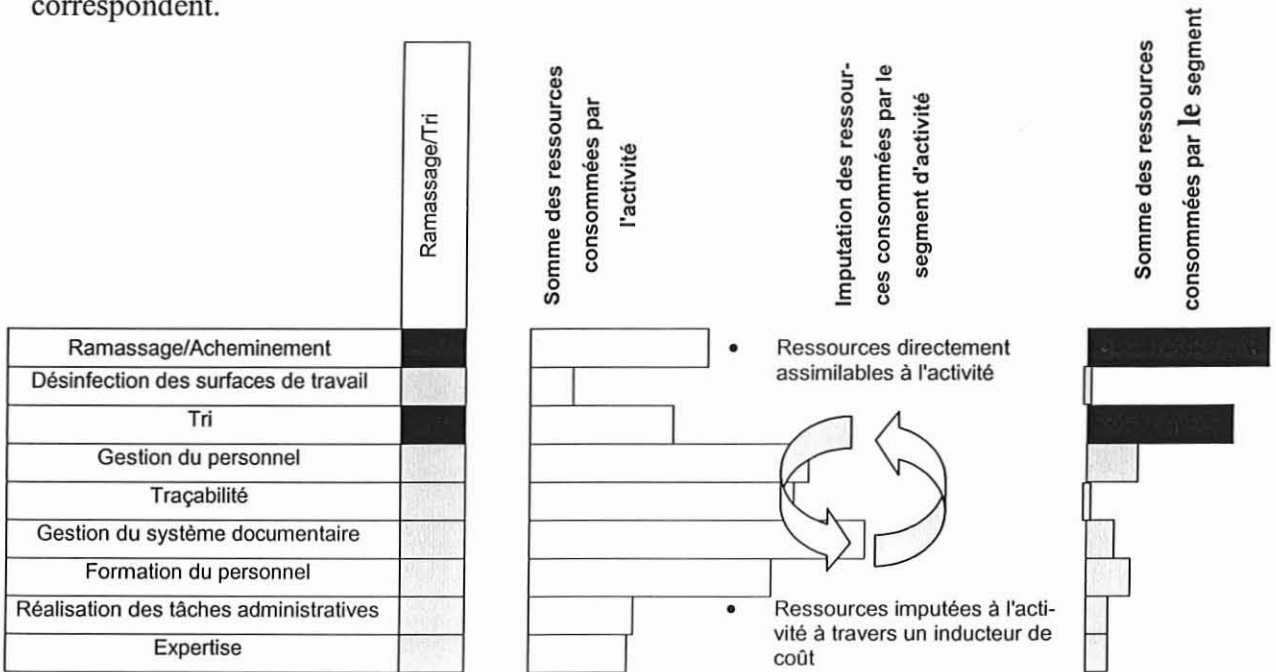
correspondent.

Ramassage/Tri

Somme des ressources consommées par l'activité

Imputation des ressources consommées par le segment d'activité

Somme des ressources consommées par le segment

Ramassage/Acheminement
Désinfection des surfaces de travail
Tri
Gestion du personnel
Traçabilité
Gestion du système documentaire
Formation du personnel
Réalisation des tâches administratives
Expertise

• Ressources directement assimilables à l'activité

• Ressources imputées à l'activité à travers un inducteur de coût